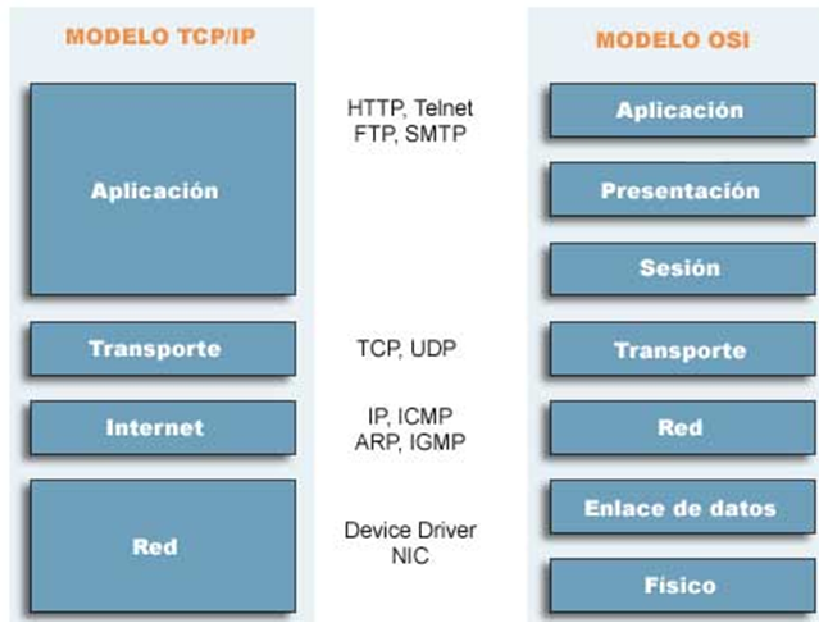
MODELO TCP/IP

Aplicación

Transporte

Internet

Red

HTTP, Telnet
FTP, SMTP

TCP, UDP

IP, ICMP
ARP, IGMP

Device Driver
NIC

MODELO OSI

Aplicación

Presentación

Sesión

Transporte

Red

Enlace de datos

Físico